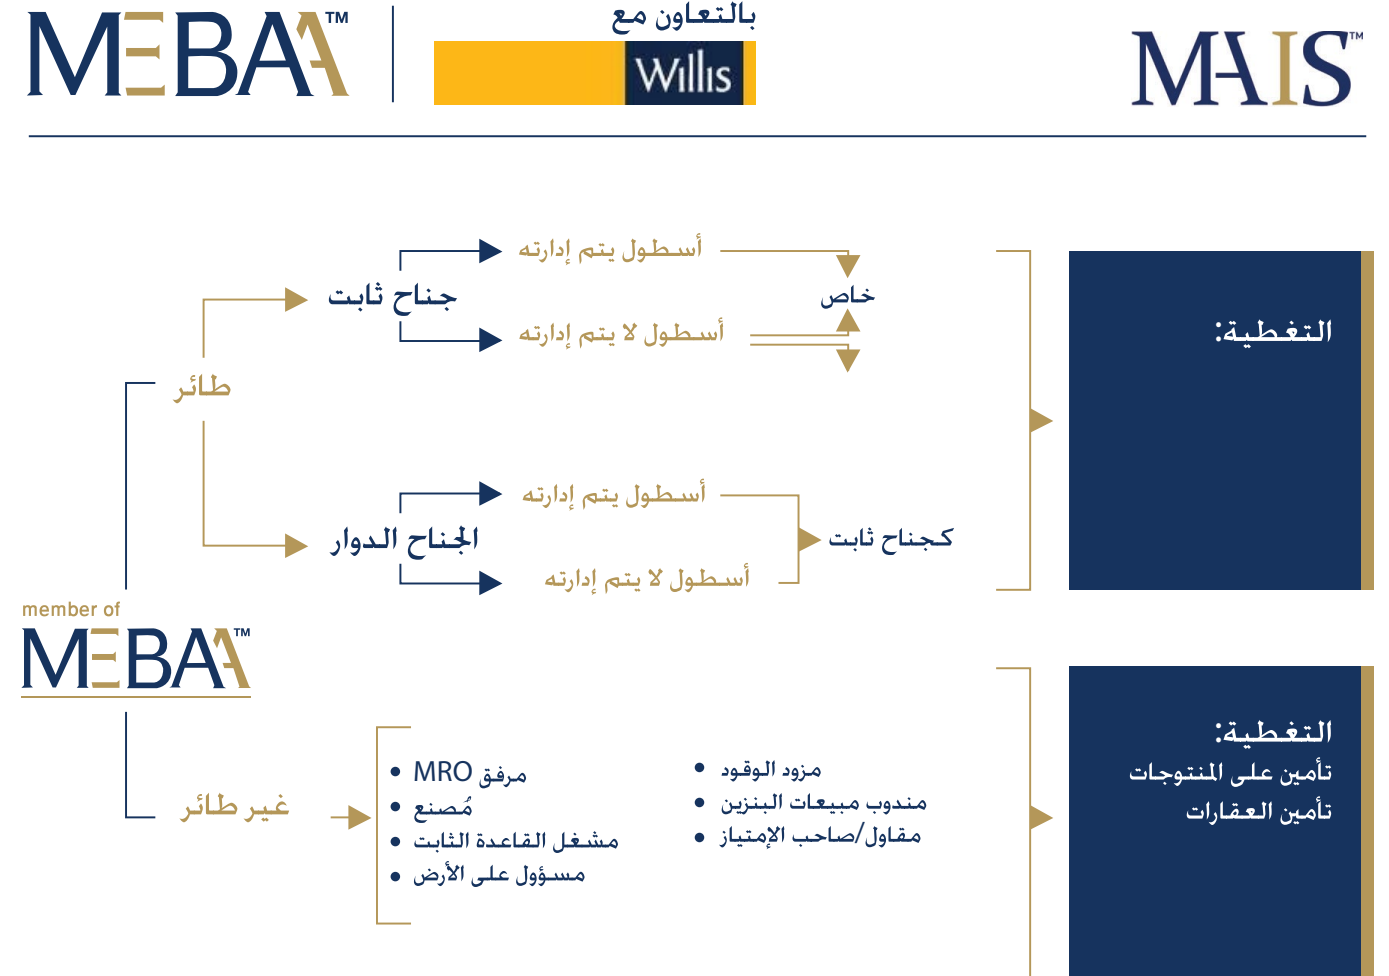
MEBAA™

بالتعاون مع

Willis

MAIS™

التغطية:

خاص

أسطول يتم إدارته

جناح ثابت

أسطول لا يتم إدارته

طائر

أسطول يتم إدارته

الجناح الدوار

كجناح ثابت

أسطول لا يتم إدارته

member of

MEBAA™

التغطية:
تأمين على المنتوجات
تأمين العقارات

غير طائر

• MRO مرفق
• مُصنع
• مشغل القاعدة الثابت
• مسؤول على الأرض

• مزود الوقود
• مندوب مبيعات البنزين
• مقاول/صاحب الإمتياز